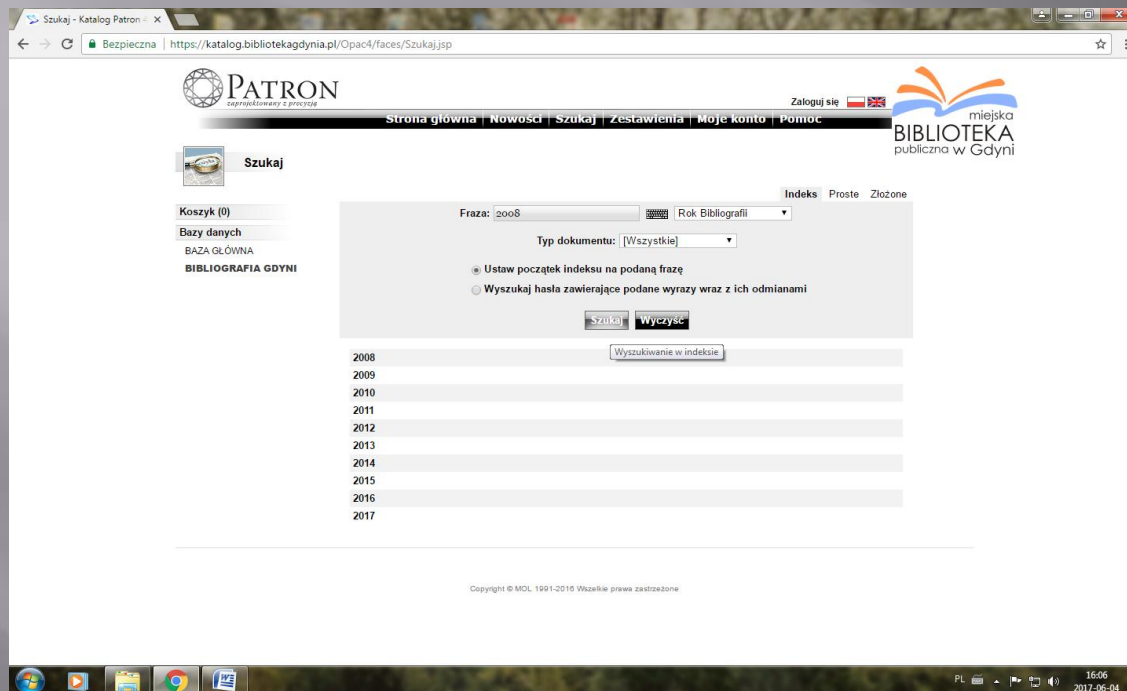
Szukaj - Katalog Patron ×

Bezpieczna | https://katalog.bibliotekagdynia.pl/Opac4/faces/Szukaj.jsp

PATRON
zaprojektowany z precyzją

Zaloguj się

Strona główna | Nowości | Szukaj | Zestawienia | Moje konto | Pomoc

miejska
BIBLIOTEKA
publiczna w Gdyni

Szukaj

Indeks Proste Złożone

Koszyk (0)
Bazy danych
BAZA GŁÓWNA
BIBLIOGRAFIA GDYNI

Fraza: 2008 Rok Bibliografii

Typ dokumentu: [Wszystkie]

Ustaw początek indeksu na podaną frazę
Wyszukaj hasła zawierające podane wyrazy wraz z ich odmianami

Szukaj Wyczyść

Wyszukiwanie w indeksie

2008
2009
2010
2011
2012
2013
2014
2015
2016
2017

Copyright © MOL 1991-2016 Wszelkie prawa zastrzeżone

PL 16:06 2017-06-04